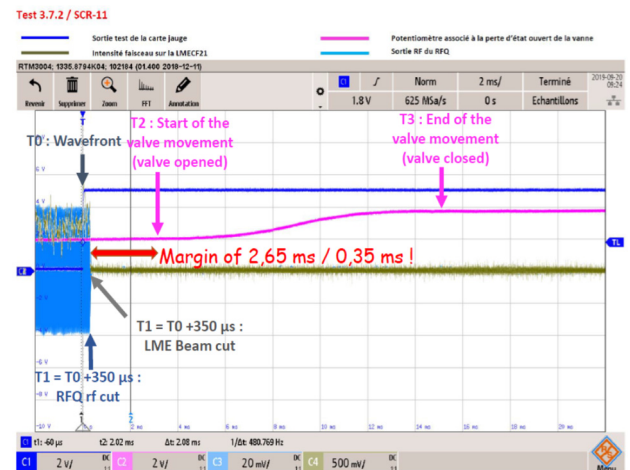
Test 3.7.2 / SCR-11

Sortie test de la carte Jauge
Intensité faisceau sur la LMECF21
Potentiomètre associé à la perte d'état ouvert de la vanne
Sortie RF du RFQ

RTM3004; 1335.8794K04; 102184 (01.400 2019-12-11)

Revenir Supprimer Zoom FFT Annotation

C1 1.8 V Norm 625 MSa/s 2 ms/ 0 s Terminé Echantillons 2019-09-20 09:24

T0 : Wavefront

T2 : Start of the valve movement (valve opened)

T3 : End of the valve movement (valve closed)

Margin of 2,65 ms / 0,35 ms !

T1 = T0 +350 µs : LME Beam cut

T1 = T0 +350 µs : RFQ rf cut

TL

t1: -60 µs t2: 2.02 ms Δt: 2.08 ms 1/Δt: 480.769 Hz

C1 2 V/ C2 2 V/ C3 20 mV/ C4 500 mV/

Menu